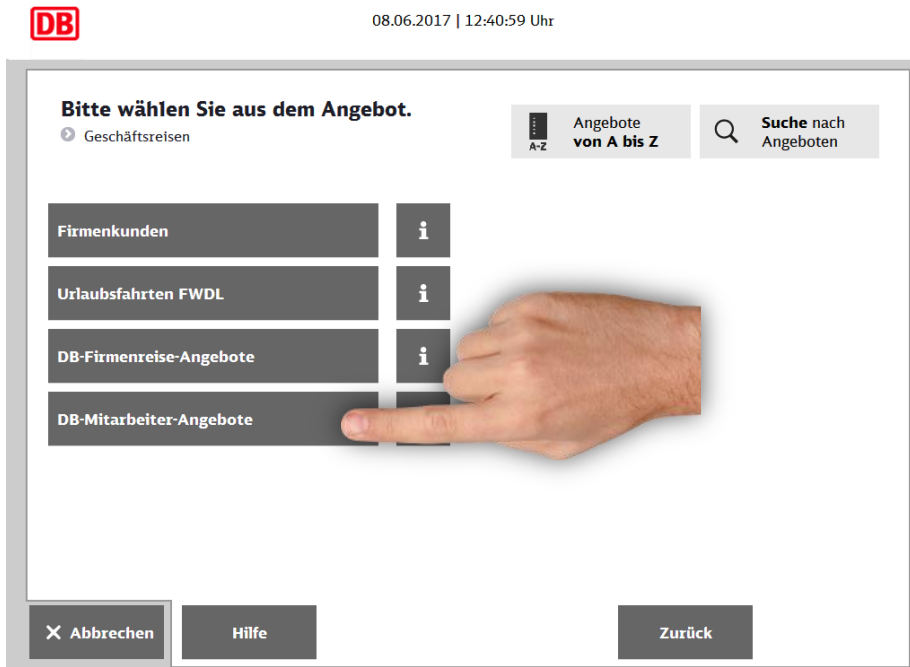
DB

08.06.2017 | 12:40:59 Uhr

Bitte wählen Sie aus dem Angebot.

Geschäftsreisen

A-Z Angebote von A bis Z

Suche nach Angeboten

Firmenkunden

i

Urlaubsfahrten FWDL

i

DB-Firmenreise-Angebote

i

DB-Mitarbeiter-Angebote

✕ Abbrechen

Hilfe

Zurück